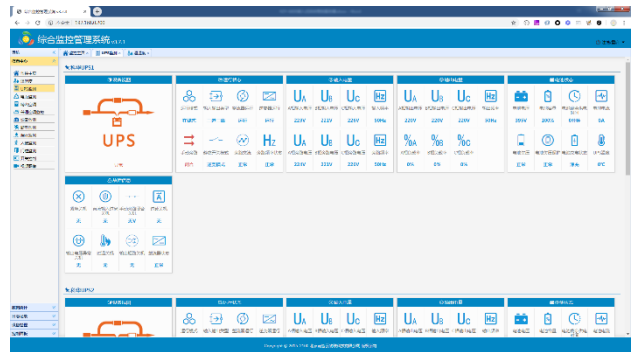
综合监控管理系统 v1.2.1

UPS

UPS

U
U
U
Hz
U
U
U
Hz
U
U
U
Hz
220V
220V
220V
50Hz
220V
220V
220V
50Hz
220V
220V
220V
50Hz
U
U
U
Hz
%
%
%
220V
220V
220V
50Hz
0%
0%
0%

Hz

U
U
U
Hz
U
U
U
Hz
U
U
U
Hz

UPS